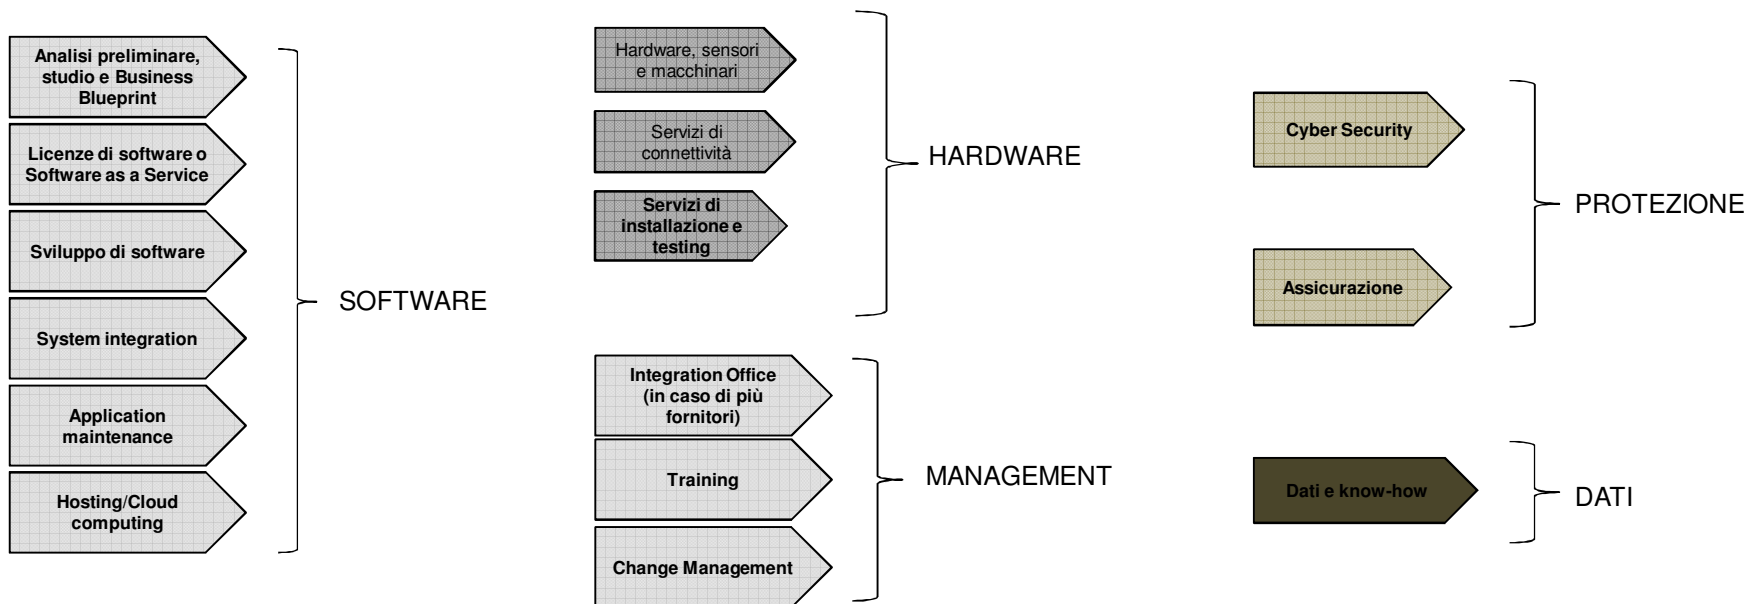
Analisi preliminare, studio e Business Blueprint

Licenze di software o Software as a Service

Sviluppo di software

System integration

Application maintenance

Hosting/Cloud computing

SOFTWARE

Hardware, sensori e macchinari

Servizi di connettività

Servizi di installazione e testing

HARDWARE

Integration Office (in caso di più fornitori)

Training

Change Management

MANAGEMENT

Cyber Security

Assicurazione

PROTEZIONE

Dati e know-how

DATI